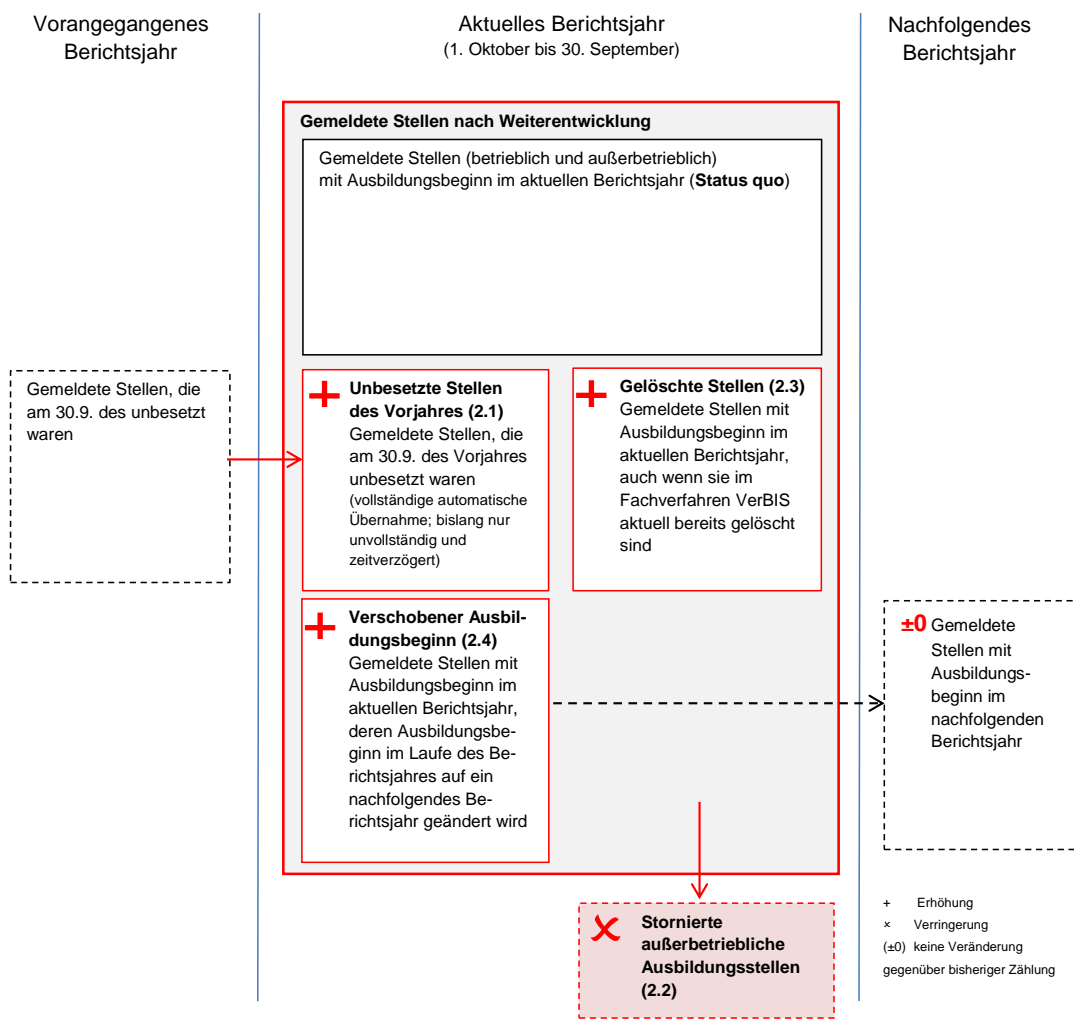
Vorangegangenes Berichtsjahr

Aktuelles Berichtsjahr
(1. Oktober bis 30. September)

Nachfolgendes Berichtsjahr

Gemeldete Stellen nach Weiterentwicklung

Gemeldete Stellen (betrieblich und außerbetrieblich) mit Ausbildungsbeginn im aktuellen Berichtsjahr (**Status quo**)

Gemeldete Stellen, die am 30.9. des unbesetzt waren

+ **Unbesetzte Stellen des Vorjahres (2.1)**
Gemeldete Stellen, die am 30.9. des Vorjahres unbesetzt waren (vollständige automatische Übernahme; bislang nur unvollständig und zeitverzögert)

+ **Gelöschte Stellen (2.3)**
Gemeldete Stellen mit Ausbildungsbeginn im aktuellen Berichtsjahr, auch wenn sie im Fachverfahren VerBIS aktuell bereits gelöscht sind

+ **Verschobener Ausbildungsbeginn (2.4)**
Gemeldete Stellen mit Ausbildungsbeginn im aktuellen Berichtsjahr, deren Ausbildungsbeginn im Laufe des Berichtsjahres auf ein nachfolgendes Berichtsjahr geändert wird

±0 Gemeldete Stellen mit Ausbildungsbeginn im nachfolgenden Berichtsjahr

× **Stornierte außerbetriebliche Ausbildungsstellen (2.2)**

+ Erhöhung
× Verringerung
(±0) keine Veränderung
gegenüber bisheriger Zählung